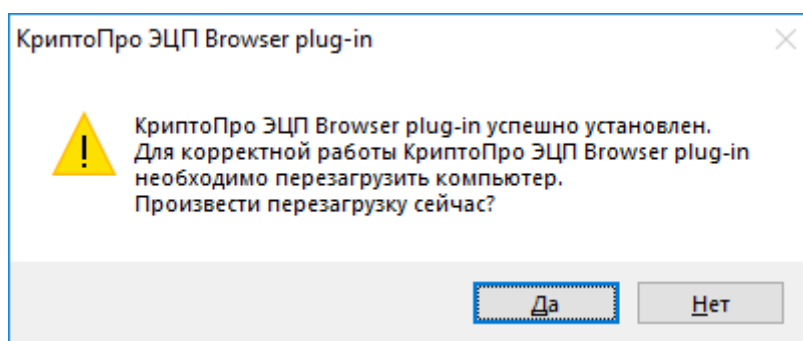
КриптоПро ЭЦП Browser plug-in

КриптоПро ЭЦП Browser plug-in успешно установлен.
Для корректной работы КриптоПро ЭЦП Browser plug-in необходимо перезагрузить компьютер.
Произвести перезагрузку сейчас?

Да

Нет